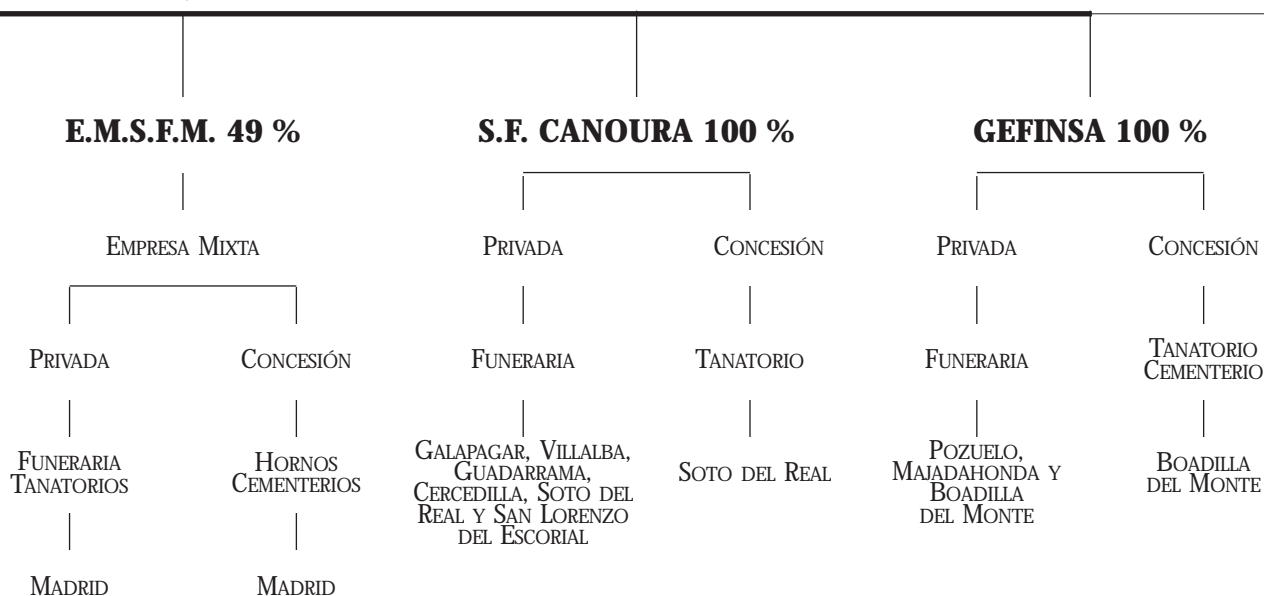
E.M.S.F.M. 49 %

S.F. CANOURA 100 %

GEFINSA 100 %

EMPRESA MIXTA

PRIVADA

FUNERARIA TANATORIOS

MADRID

CONCESIÓN

HORNOS CEMENTERIOS

MADRID

PRIVADA

FUNERARIA

GALAPAGAR, VILLALBA, GUADARRAMA, CERCEDILLA, SOTO DEL REAL Y SAN LORENZO DEL ESCORIAL

CONCESIÓN

TANATORIO

SOTO DEL REAL

PRIVADA

FUNERARIA

POZUELO, MAJADAHONDA Y BOADILLA DEL MONTE

CONCESIÓN

TANATORIO CEMENTERIO

BOADILLA DEL MONTE